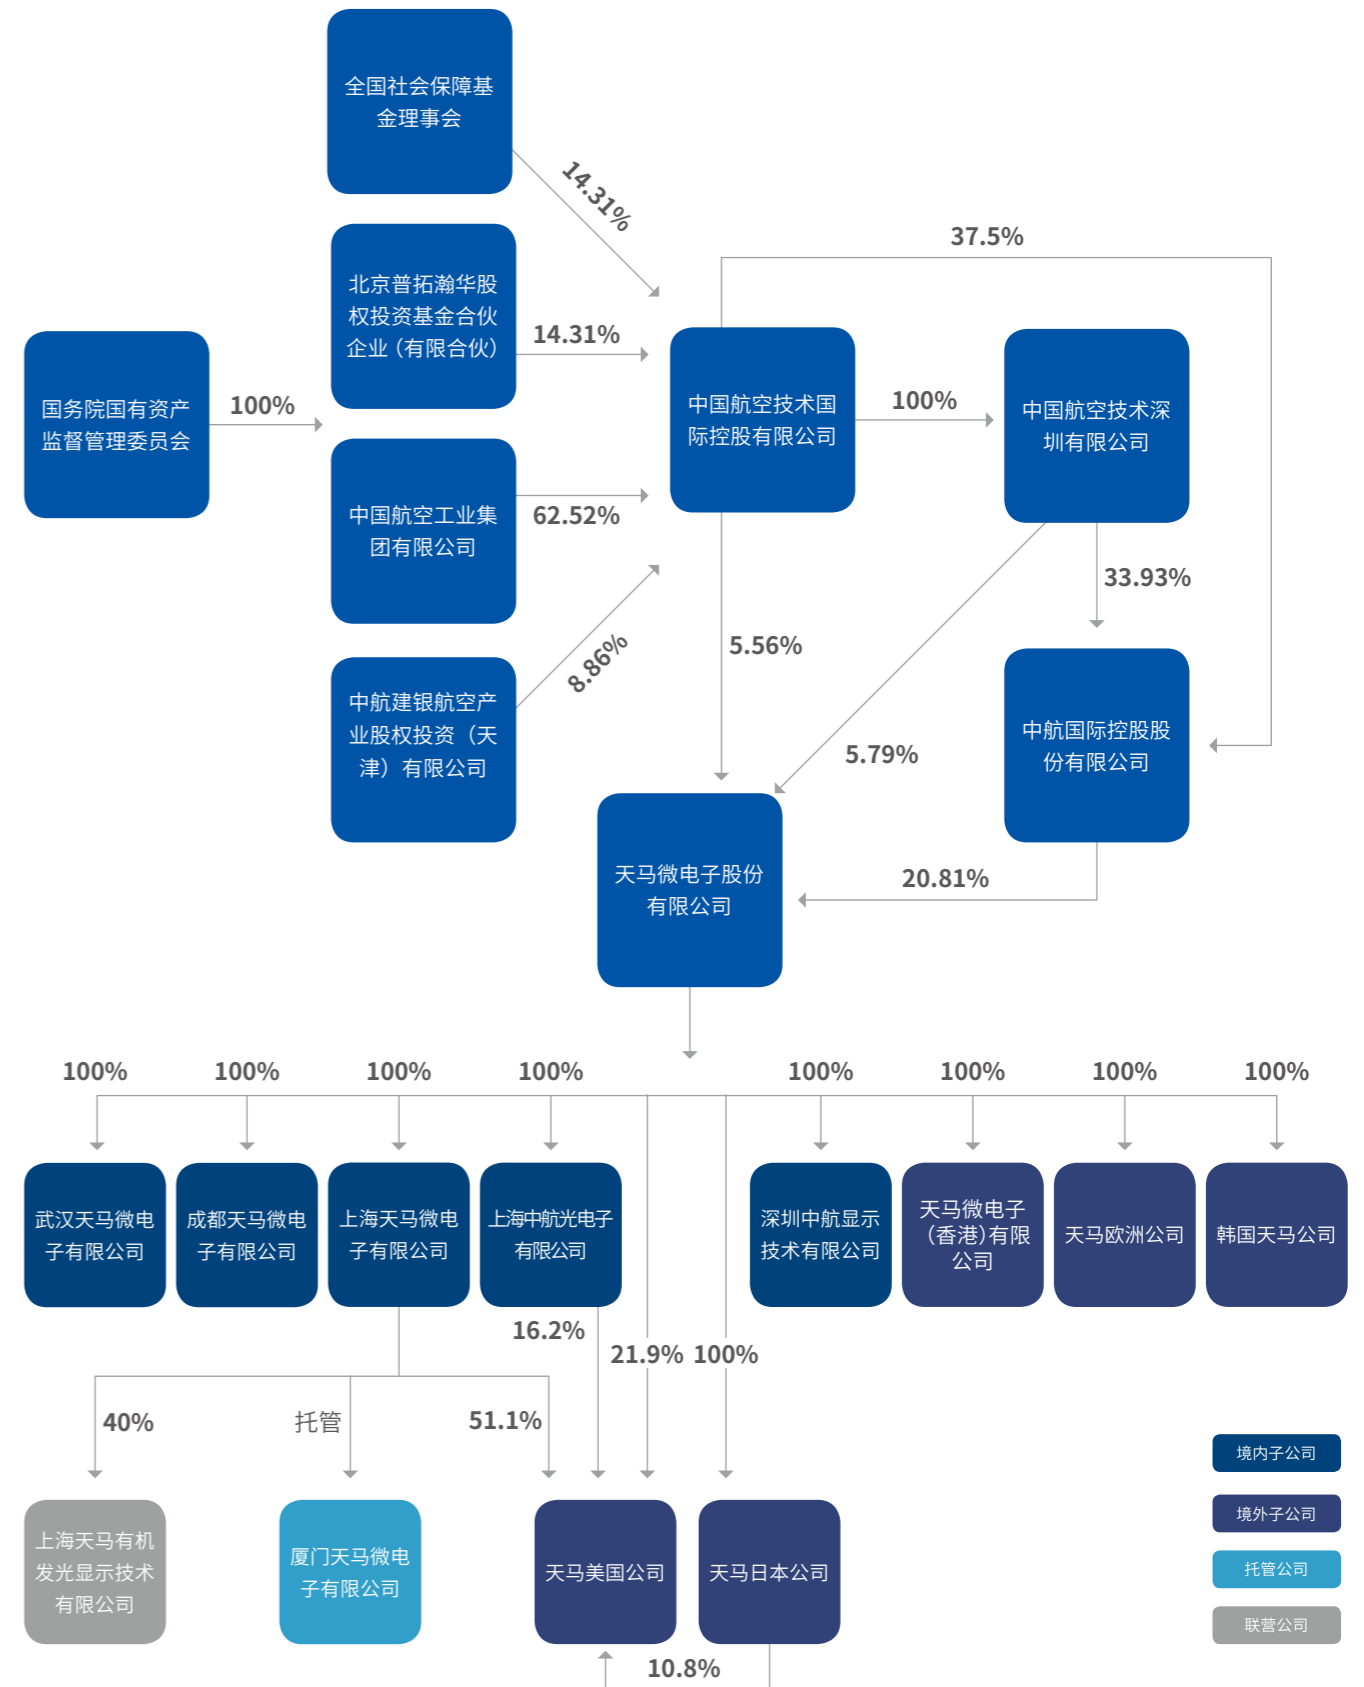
全国社会保障基金理事会

14.31%

北京普拓瀚华股权投资基金合伙企业（有限合伙）

14.31%

国务院国有资产监督管理委员会

100%

中国航空工业集团有限公司

62.52%

中航建银航空产业股权投资（天津）有限公司

8.86%

37.5%

中国航空技术国际控股有限公司

100%

中国航空技术深圳有限公司

33.93%

5.56%

5.79%

中航国际控股股份有限公司

天马微电子股份有限公司

20.81%

100%　100%　100%　100%　100%　100%　100%　100%

武汉天马微电子有限公司

成都天马微电子有限公司

上海天马微电子有限公司

上海中航光电子有限公司

深圳中航显示技术有限公司

天马微电子（香港）有限公司

天马欧洲公司

韩国天马公司

16.2%

21.9%　100%

40%　托管　51.1%

上海天马有机发光显示技术有限公司

厦门天马微电子有限公司

天马美国公司

天马日本公司

10.8%

境内子公司

境外子公司

托管公司

联营公司